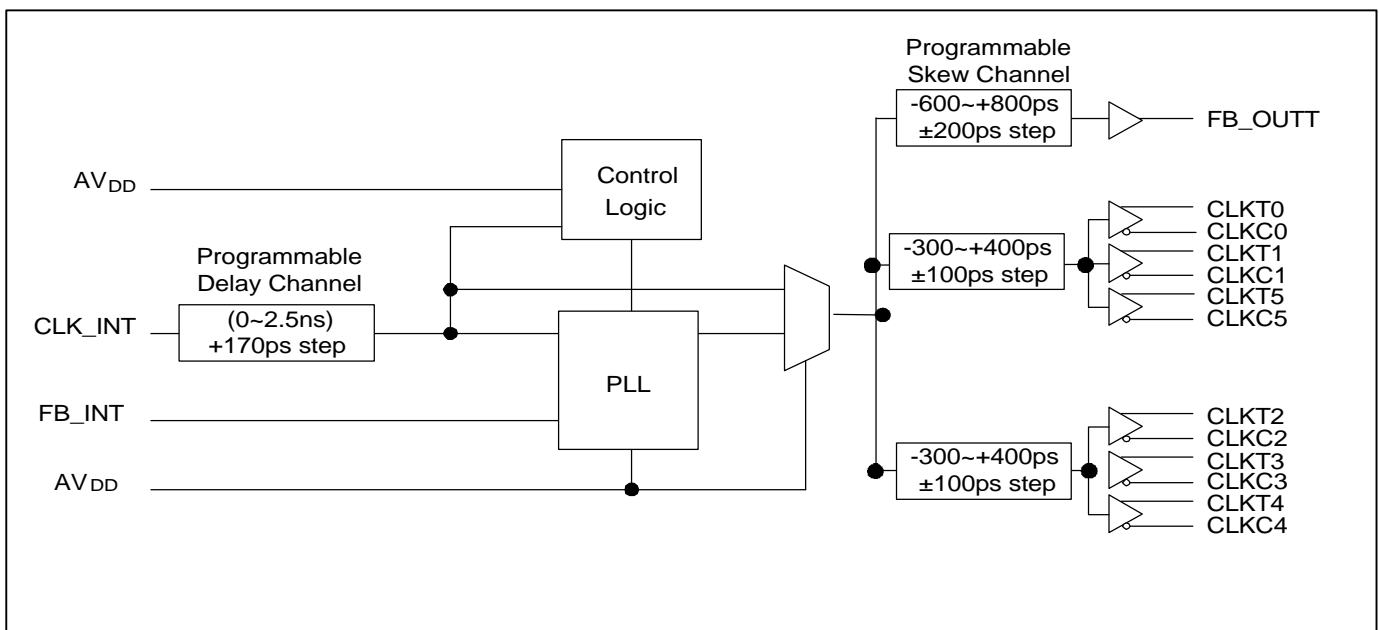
Programmable Skew Channel

-600~+800ps ±200ps step

FB_OUTT

$AV_{DD}$

Control Logic

CLKT0
CLKC0
CLKT1
CLKC1
CLKT5
CLKC5

Programmable Delay Channel

-300~+400ps ±100ps step

CLK_INT

(0~2.5ns) +170ps step

PLL

FB_INT

CLKT2
CLKC2
CLKT3
CLKC3
CLKT4
CLKC4

-300~+400ps ±100ps step

$AV_{DD}$